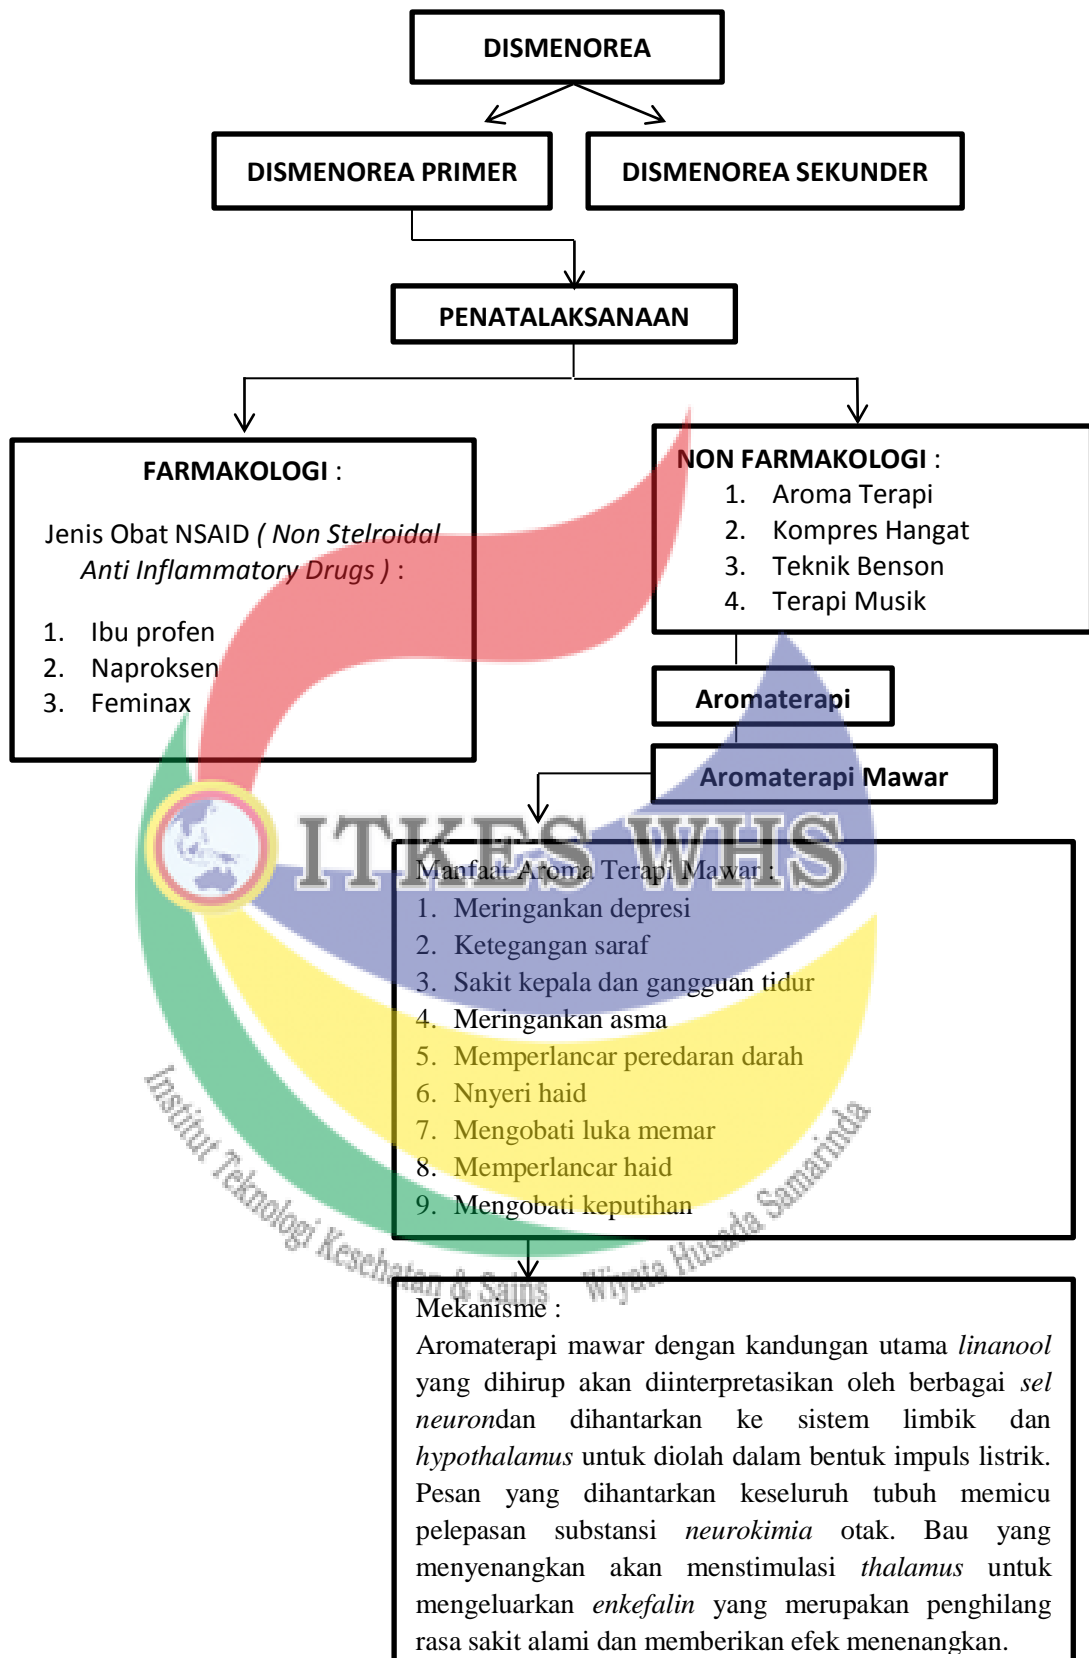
DISMENOREA

DISMENOREA PRIMER

DISMENOREA SEKUNDER

PENATALAKSANAAN

FARMAKOLOGI :

Jenis Obat NSAID ( Non Stelroidal Anti Inflammatory Drugs ) :

1. Ibu profen
2. Naproksen
3. Feminax

NON FARMAKOLOGI :
1. Aroma Terapi
2. Kompres Hangat
3. Teknik Benson
4. Terapi Musik

Aromaterapi

Aromaterapi Mawar

ITKES WHS

Manfaat Aroma Terapi Mawar :
1. Meringankan depresi
2. Ketegangan saraf
3. Sakit kepala dan gangguan tidur
4. Meringankan asma
5. Memperlancar peredaran darah
6. Nnyeri haid
7. Mengobati luka memar
8. Memperlancar haid
9. Mengobati keputihan

Institut Teknologi Kesehatan & Sains Wiyata Husada Samarinda

Mekanisme :
Aromaterapi mawar dengan kandungan utama *linanool* yang dihirup akan diinterpretasikan oleh berbagai *sel neuron*dan dihantarkan ke sistem limbik dan *hypothalamus* untuk diolah dalam bentuk impuls listrik. Pesan yang dihantarkan keseluruh tubuh memicu pelepasan substansi *neurokimia* otak. Bau yang menyenangkan akan menstimulasi *thalamus* untuk mengeluarkan *enkefalin* yang merupakan penghilang rasa sakit alami dan memberikan efek menenangkan.